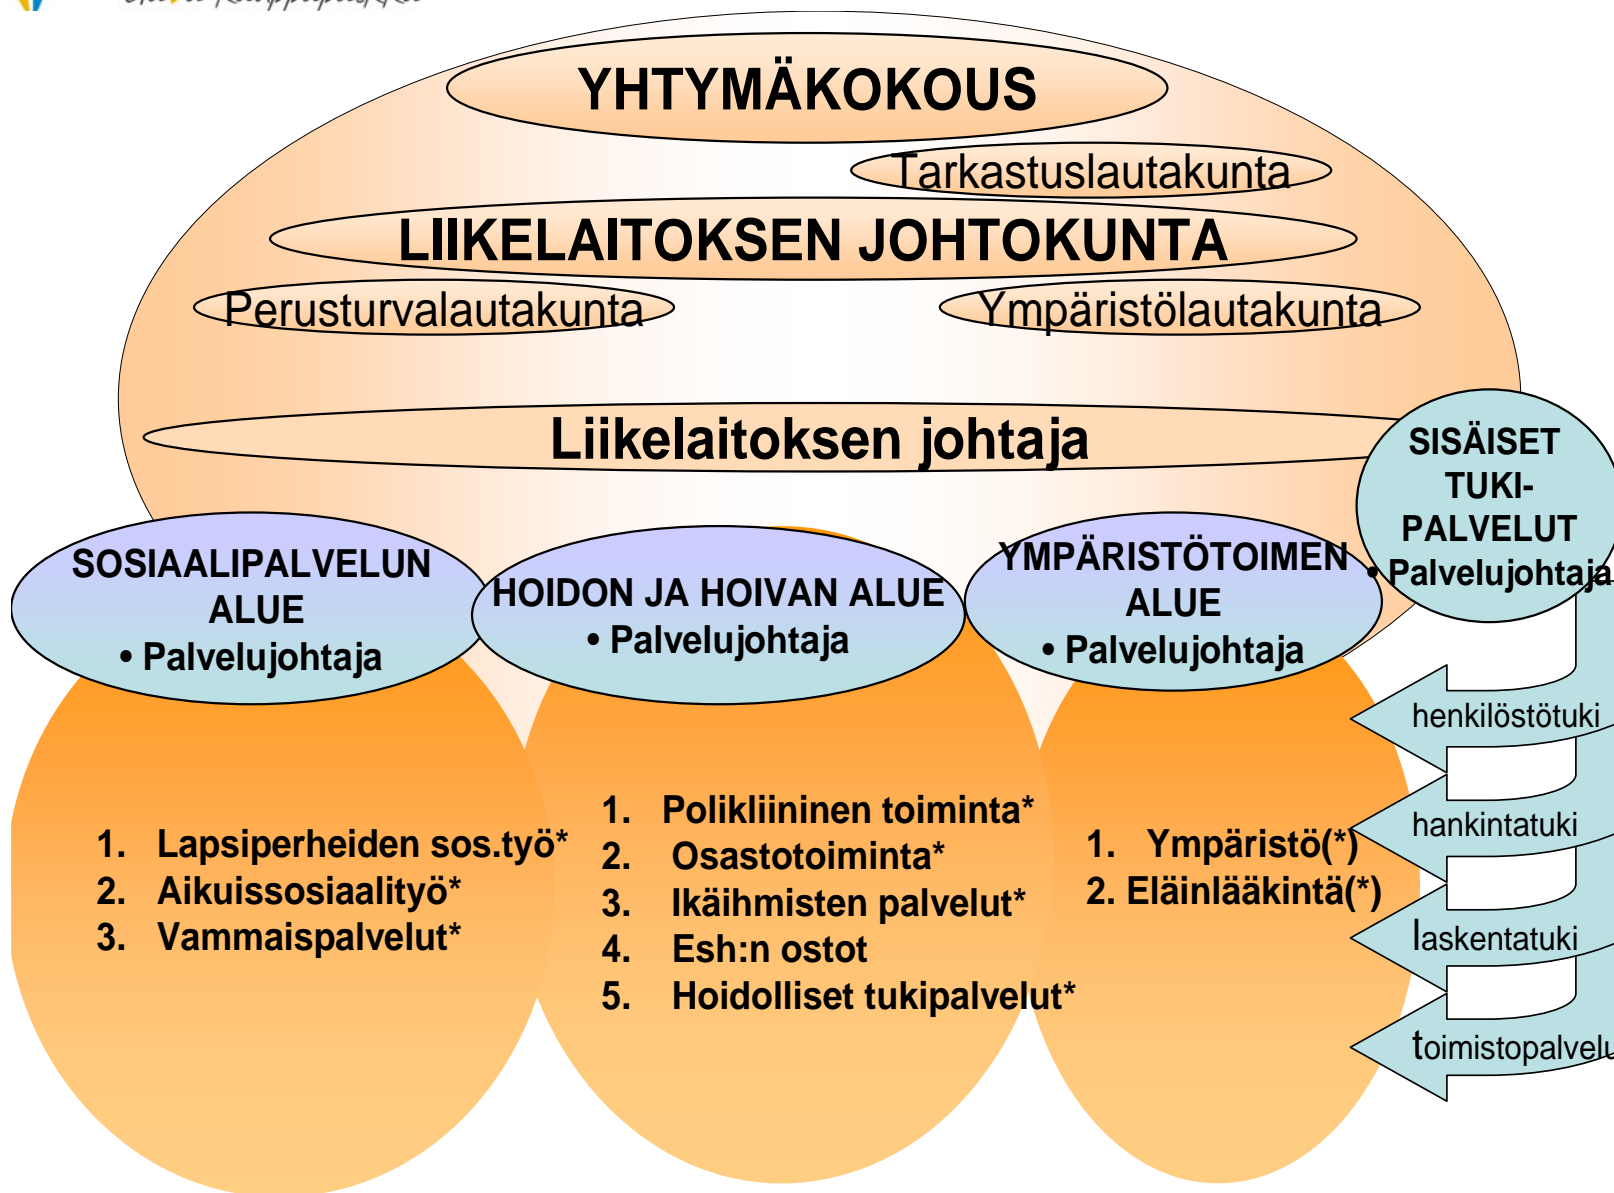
YHTYMÄKOKOUS

Tarkastuslautakunta

LIIKELAITOKSEN JOHTOKUNTA

Perusturvalautakunta

Ympäristölautakunta

Liikelaitoksen johtaja

SISÄISET TUKI-PALVELUT
• Palvelujohtaja

SOSIAALIPALVELUN ALUE
• Palvelujohtaja

HOIDON JA HOIVAN ALUE
• Palvelujohtaja

YMPÄRISTÖTOIMEN ALUE
• Palvelujohtaja

henkilöstötuki

hankintatuki

laskentatuki

toimistopalvelu

1. Lapsiperheiden sos.työ*
2. Aikuissosiaalityö*
3. Vammaispalvelut*

1. Polikliininen toiminta*
2. Osastotoiminta*
3. Ikäihmisten palvelut*
4. Esh:n ostot
5. Hoidolliset tukipalvelut*

1. Ympäristö(*)
2. Eläinlääkintä(*)